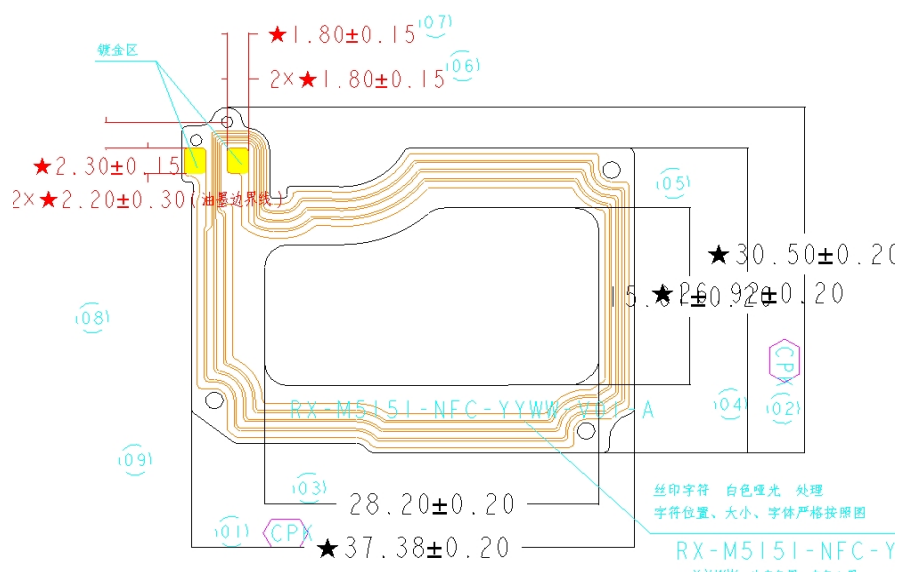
镀金区
★1.80±0.15 07
2×★1.80±0.15 06
★2.30±0.15
2×★2.20±0.30(油墨边界线)
05
★30.50±0.20
15.6 ★26.920±0.20
08
CPX
04
02
RX-M5151-NFC-YYWW-V01 A
09
03
28.20±0.20
丝印字符 白色哑光 处理
字符位置、大小、字体严格按照图
01
CPX
★37.38±0.20
RX-M5151-NFC-Y
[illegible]